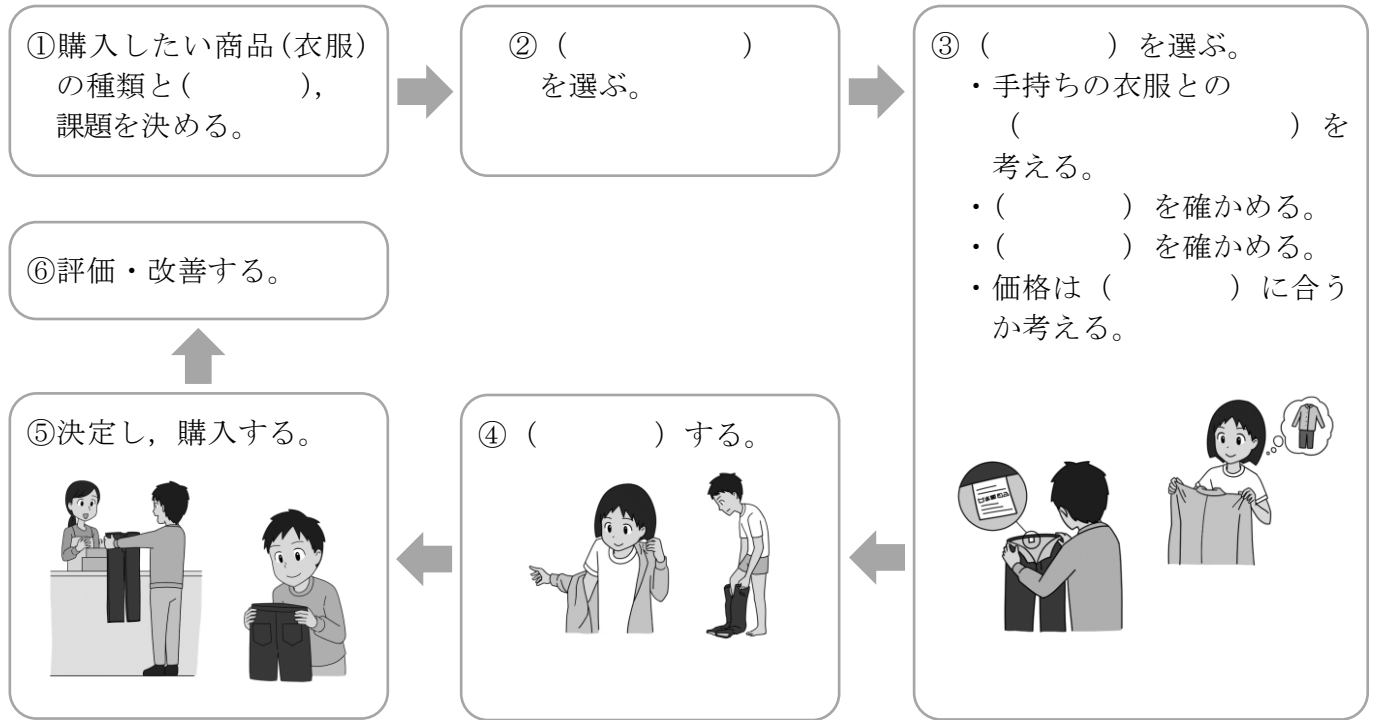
①購入したい商品(衣服)の種類と(　　　),課題を決める。

②(　　　　　　)を選ぶ。

③(　　　　)を選ぶ。
・手持ちの衣服との(　　　　　　　)を考える。
・(　　　　)を確かめる。
・(　　　　)を確かめる。
・価格は(　　　　)に合うか考える。

⑥評価・改善する。

⑤決定し,購入する。

④(　　　　)する。